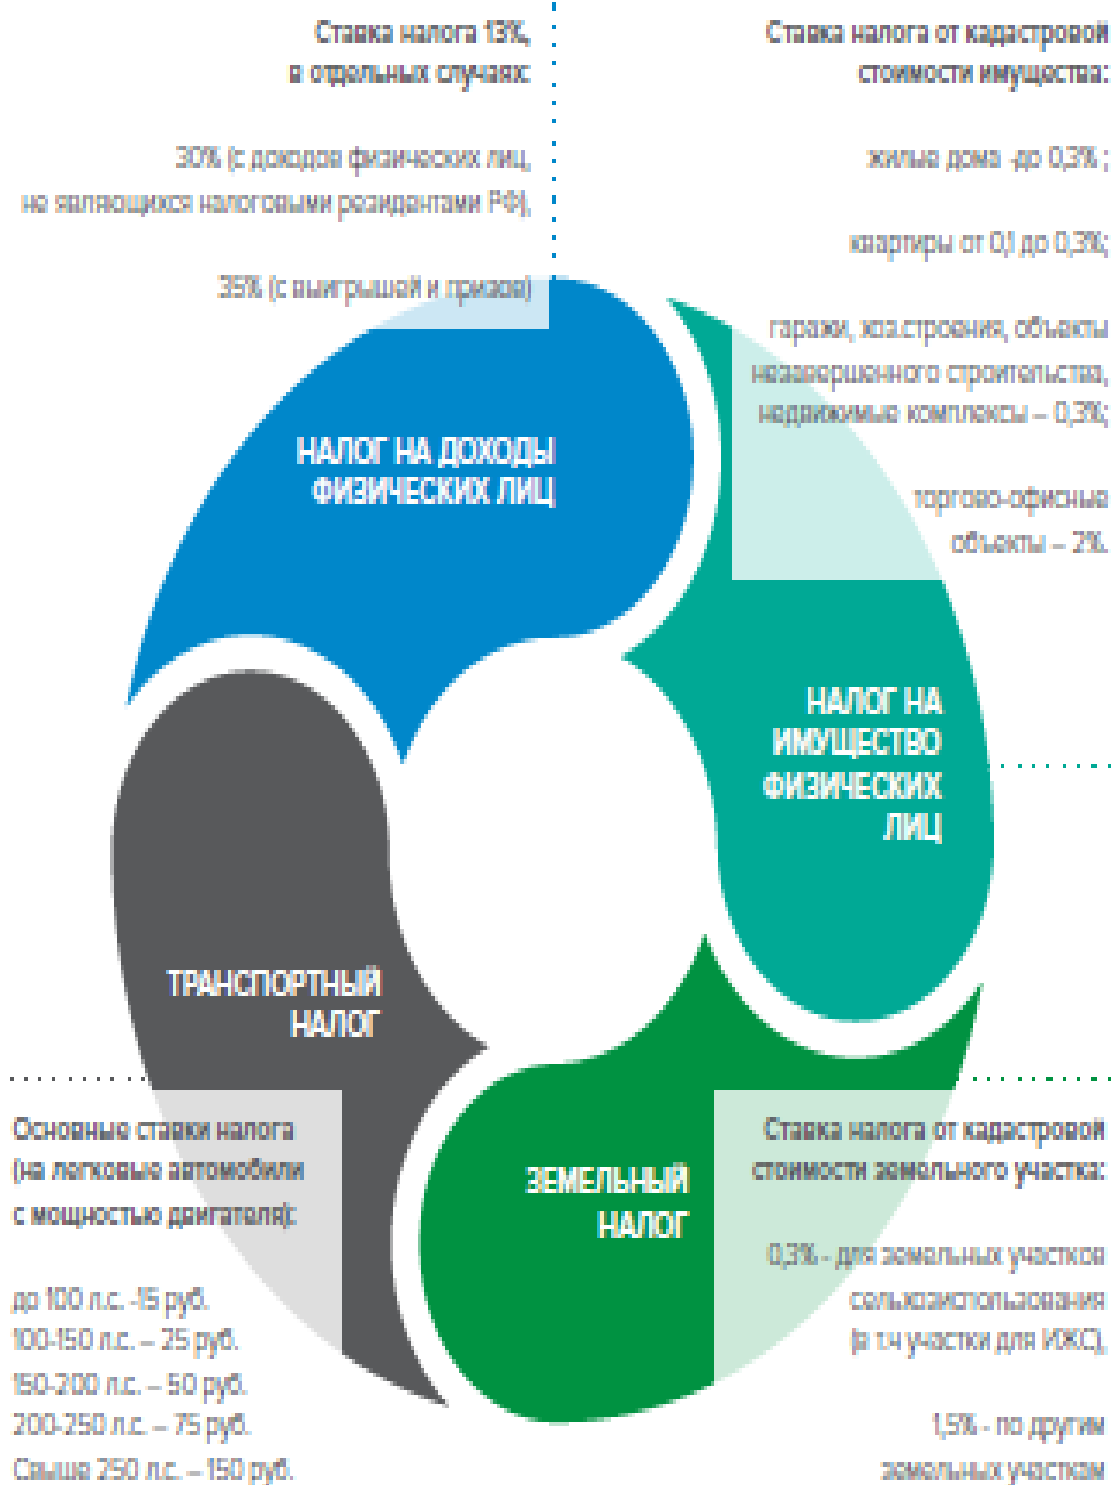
Ставка налога 13%, в отдельных случаях:

30% (с доходов физических лиц, не являющихся налоговыми резидентами РФ),

35% (с выигрышей и призов)

Ставка налога от кадастровой стоимости имущества:

жилые дома -до 0,3% ;

квартиры от 0,1 до 0,3%;

гаражи, хоз.строения, объекты незавершенного строительства, недвижимые комплексы – 0,3%;

торгово-офисные объекты – 2%.

НАЛОГ НА ДОХОДЫ ФИЗИЧЕСКИХ ЛИЦ

НАЛОГ НА ИМУЩЕСТВО ФИЗИЧЕСКИХ ЛИЦ

ТРАНСПОРТНЫЙ НАЛОГ

ЗЕМЕЛЬНЫЙ НАЛОГ

Основные ставки налога (на легковые автомобили с мощностью двигателя):

до 100 л.с. -15 руб.
100-150 л.с. – 25 руб.
150-200 л.с. – 50 руб.
200-250 л.с. – 75 руб.
Свыше 250 л.с. – 150 руб.

Ставка налога от кадастровой стоимости земельного участка:

0,3% - для земельных участков сельхозиспользования (в т.ч участки для ИЖС),

1,5% - по другим земельным участкам